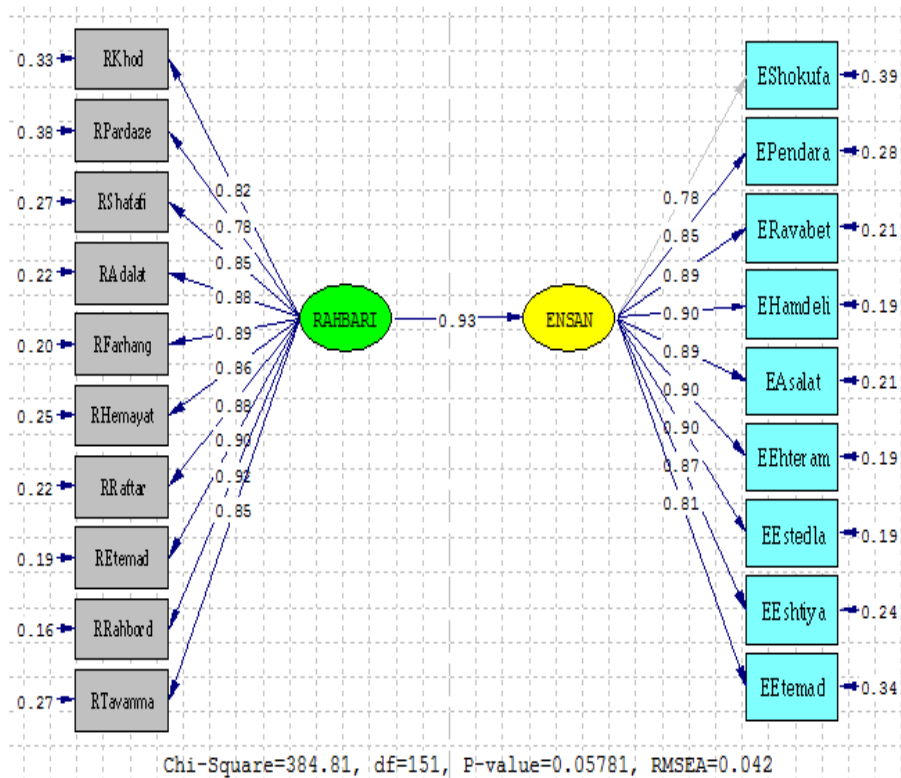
0.33 RKhod
0.38 RPardaze
0.27 RShafafi
0.22 RAdalat
0.20 RFarhang
0.25 RHemayat
0.22 RRaftar
0.19 REtemad
0.16 RRahbord
0.27 RTavanma

0.82
0.78
0.85
0.88
0.89
0.86
0.88
0.90
0.92
0.85

RAHBARI
0.93
ENSAN

0.78
0.85
0.89
0.90
0.89
0.90
0.90
0.87
0.81

EShokufa 0.39
EPendara 0.28
ERavabet 0.21
EHamdeli 0.19
EAsalat 0.21
EEhteram 0.19
EEstedla 0.19
EEshtiya 0.24
EEtemad 0.34

Chi-Square=384.81, df=151, P-value=0.05781, RMSEA=0.042